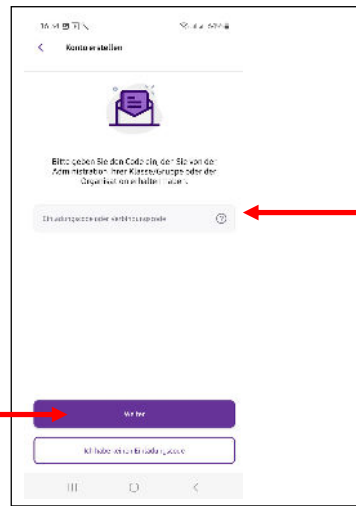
16:41 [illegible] 62%

Konto erstellen

Bitte geben Sie den Code ein, den Sie von der Administration Ihrer Klasse/Gruppe oder der Organisation erhalten haben.

Einladungscode oder Verbindungscode

Weiter

Ich habe keinen Einladungscode